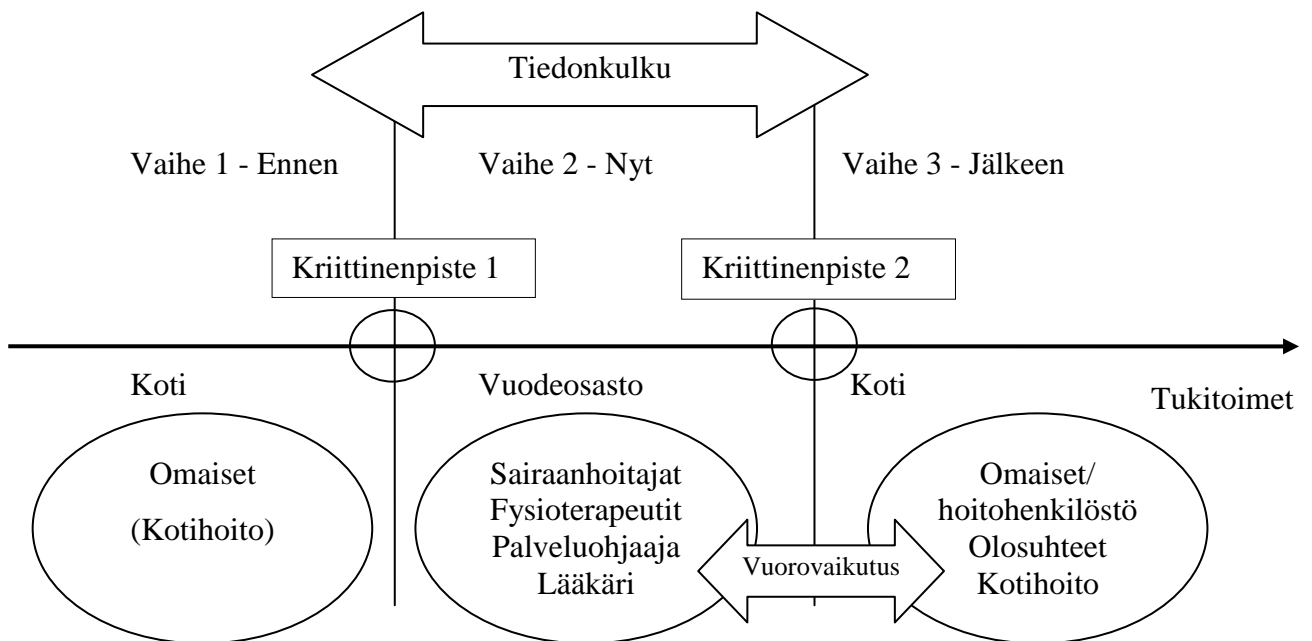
Tiedonkulku

Vaihe 1 - Ennen

Vaihe 2 - Nyt

Vaihe 3 - Jälkeen

Kriittinenpiste 1

Kriittinenpiste 2

Koti

Vuodeosasto

Koti

Tukitoimet

Omaiset
(Kotihoito)

Sairaanhoitajat
Fysioterapeutit
Palveluohjaaja
Lääkäri

Vuorovaikutus

Omaiset/
hoitohenkilöstö
Olosuhteet
Kotihoito